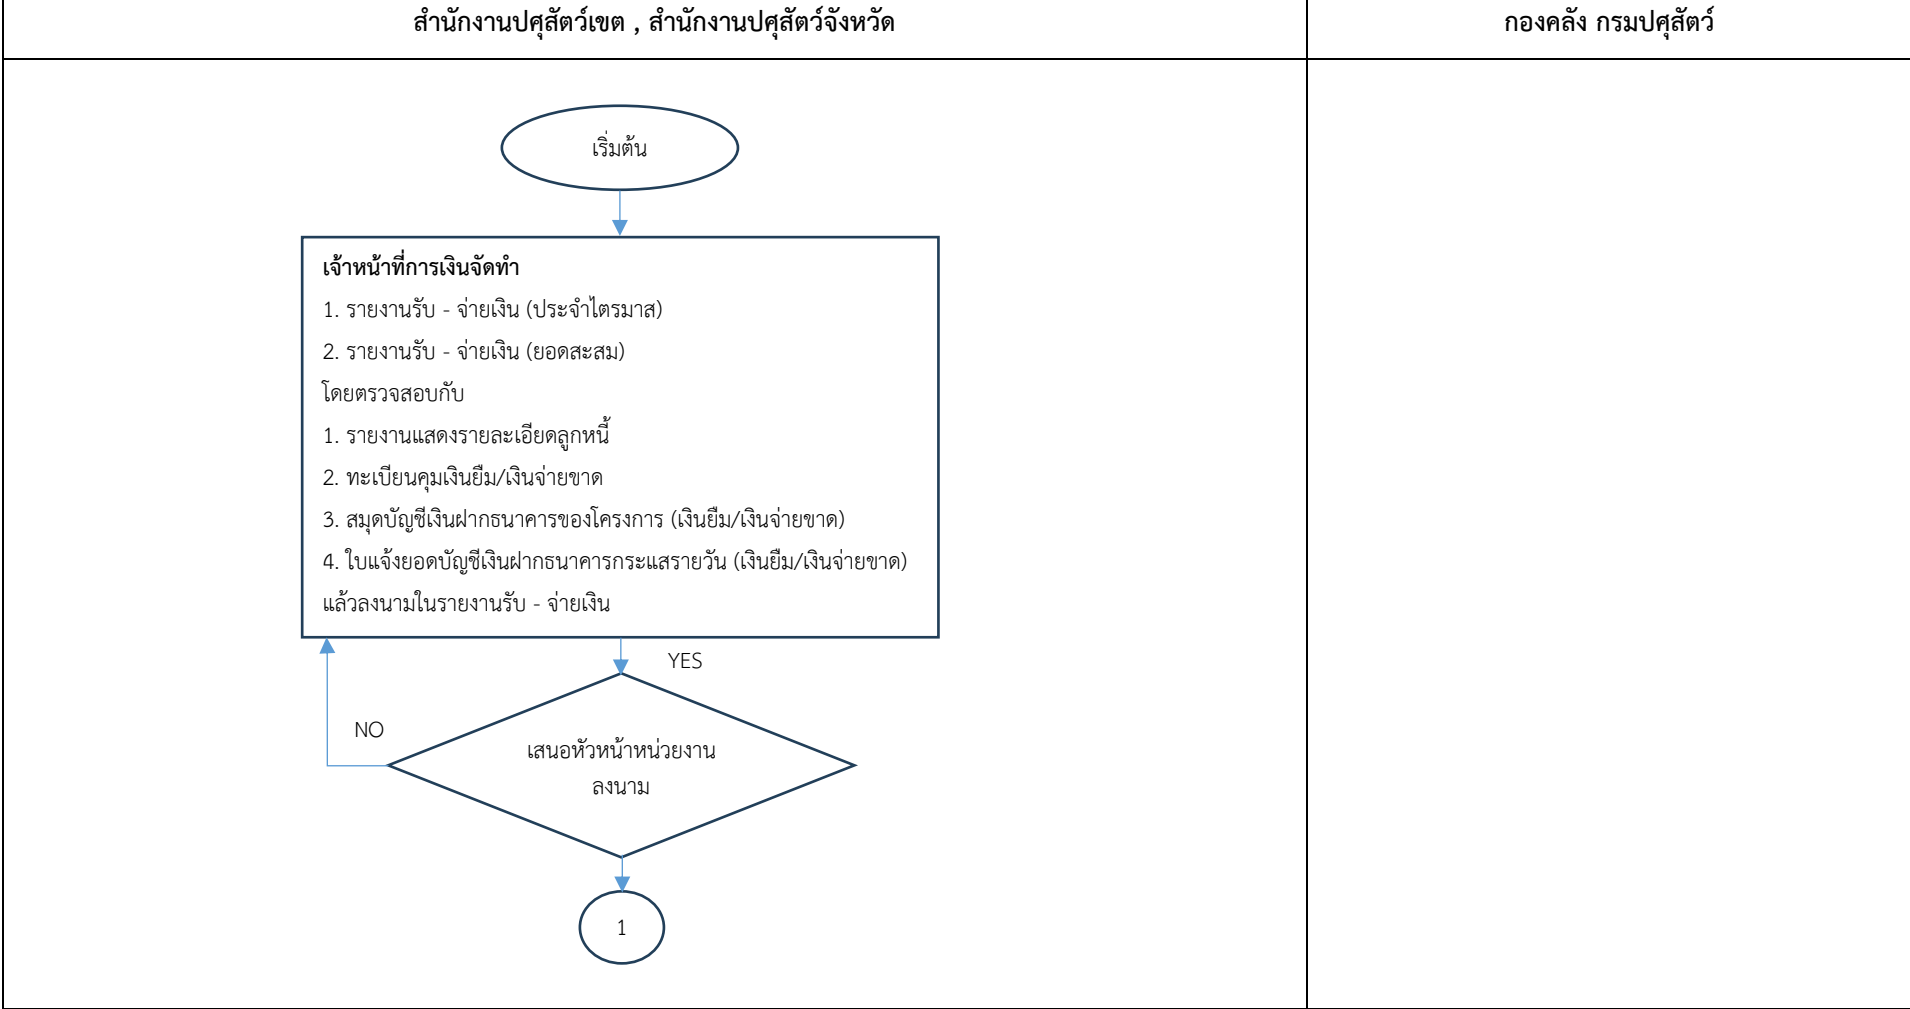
| สำนักงานปศุสัตว์เขต , สำนักงานปศุสัตว์จังหวัด | กองคลัง กรมปศุสัตว์ |
|---|---|
| เริ่มต้น<br>เจ้าหน้าที่การเงินจัดทำ<br>1. รายงานรับ - จ่ายเงิน (ประจำไตรมาส)<br>2. รายงานรับ - จ่ายเงิน (ยอดสะสม)<br>โดยตรวจสอบกับ<br>1. รายงานแสดงรายละเอียดลูกหนี้<br>2. ทะเบียนคุมเงินยืม/เงินจ่ายขาด<br>3. สมุดบัญชีเงินฝากธนาคารของโครงการ (เงินยืม/เงินจ่ายขาด)<br>4. ใบแจ้งยอดบัญชีเงินฝากธนาคารกระแสรายวัน (เงินยืม/เงินจ่ายขาด)<br>แล้วลงนามในรายงานรับ - จ่ายเงิน<br>YES<br>NO<br>เสนอหัวหน้าหน่วยงาน ลงนาม<br>1 | |